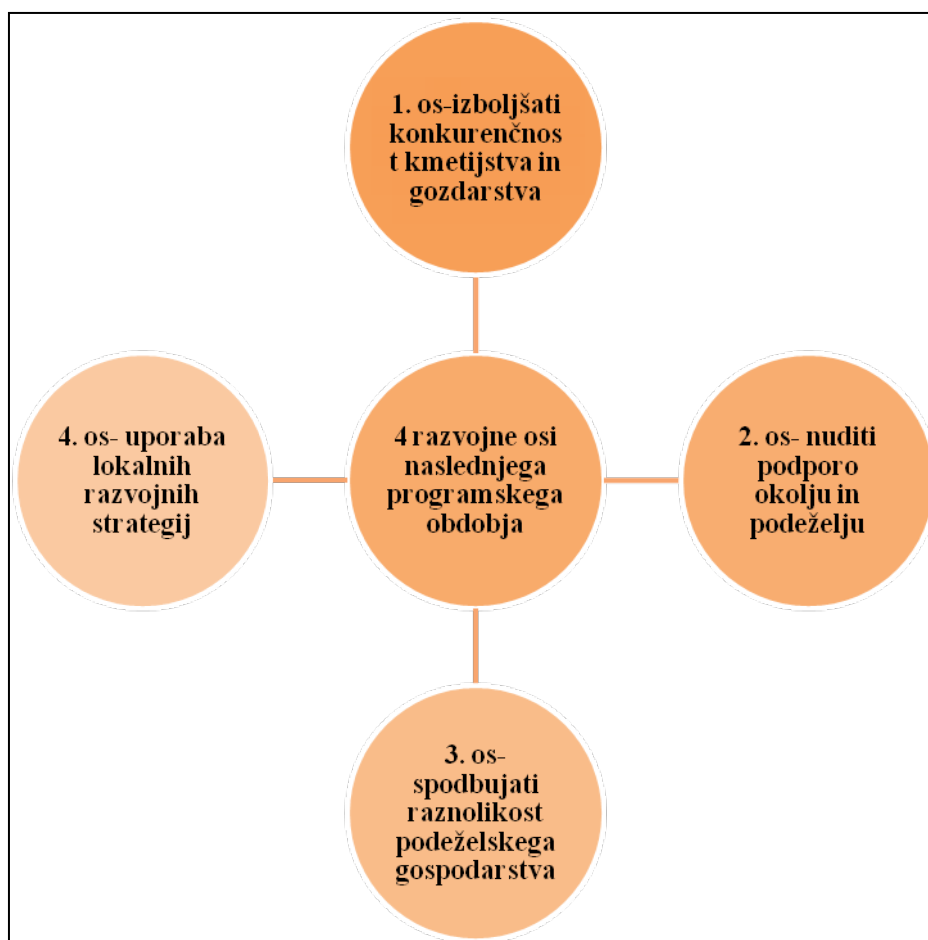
1. os-izboljšati konkurenčnost kmetijstva in gozdarstva

4. os- uporaba lokalnih razvojnih strategij

4 razvojne osi naslednjega programskega obdobja

2. os- nuditi podporo okolju in podeželju

3. os- spodbujati raznolikost podeželskega gospodarstva